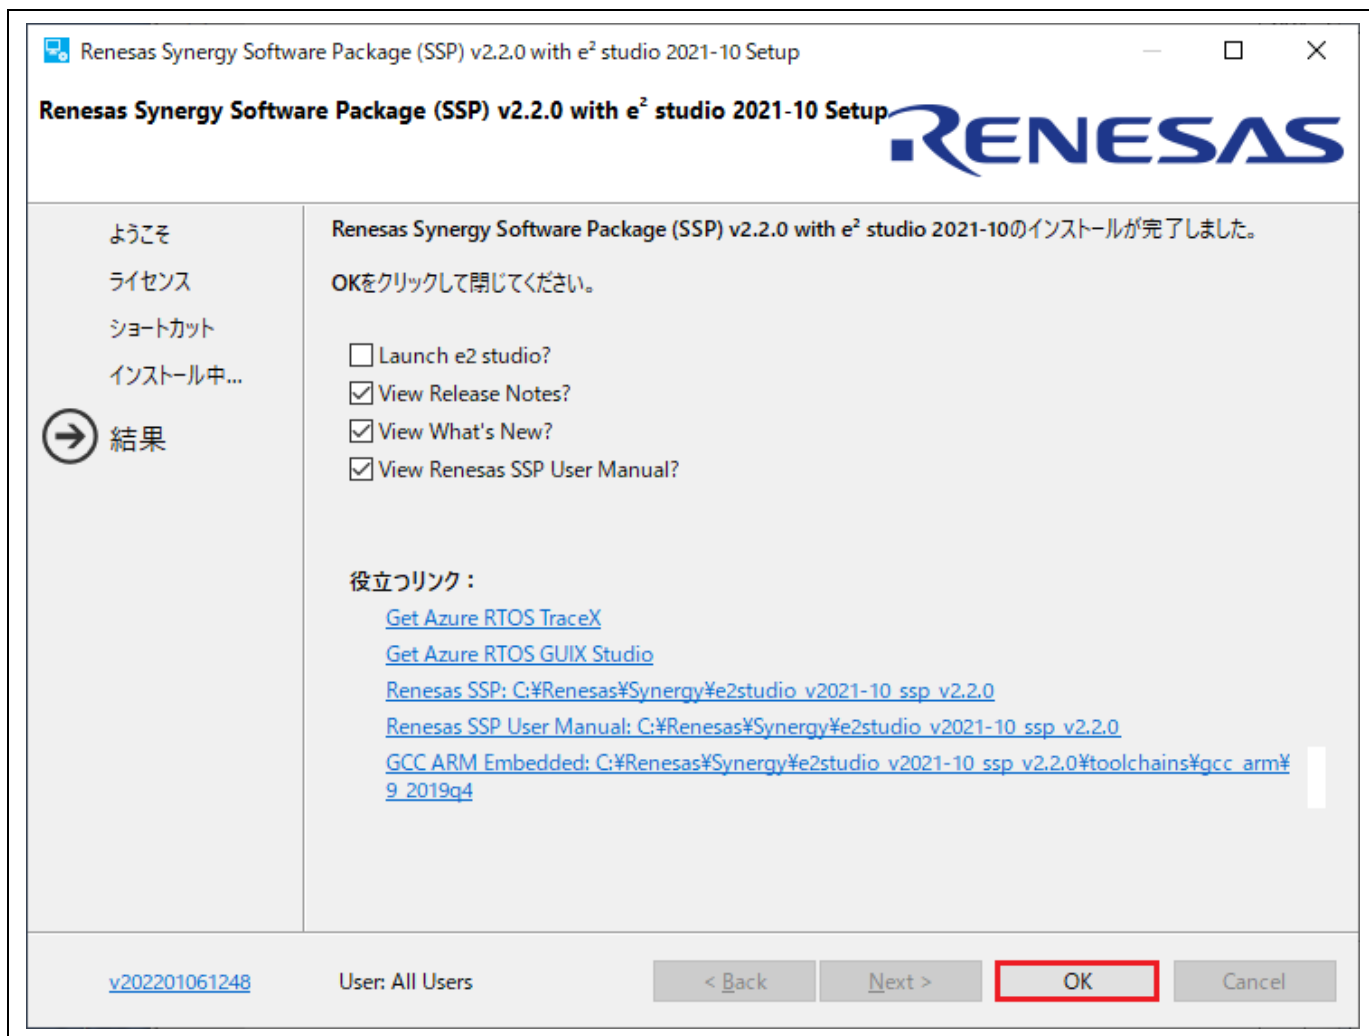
Renesas Synergy Software Package (SSP) v2.2.0 with e² studio 2021-10 Setup

Renesas Synergy Software Package (SSP) v2.2.0 with e² studio 2021-10 Setup

RENESAS

ようこそ
ライセンス
ショートカット
インストール中...
結果

Renesas Synergy Software Package (SSP) v2.2.0 with e² studio 2021-10のインストールが完了しました。

OKをクリックして閉じてください。

Launch e2 studio?
View Release Notes?
View What's New?
View Renesas SSP User Manual?

役立つリンク：
Get Azure RTOS TraceX
Get Azure RTOS GUIX Studio
Renesas SSP: C:¥Renesas¥Synergy¥e2studio_v2021-10_ssp_v2.2.0
Renesas SSP User Manual: C:¥Renesas¥Synergy¥e2studio_v2021-10_ssp_v2.2.0
GCC ARM Embedded: C:¥Renesas¥Synergy¥e2studio_v2021-10_ssp_v2.2.0¥toolchains¥gcc_arm¥9_2019q4

v202201061248
User: All Users
< Back
Next >
OK
Cancel